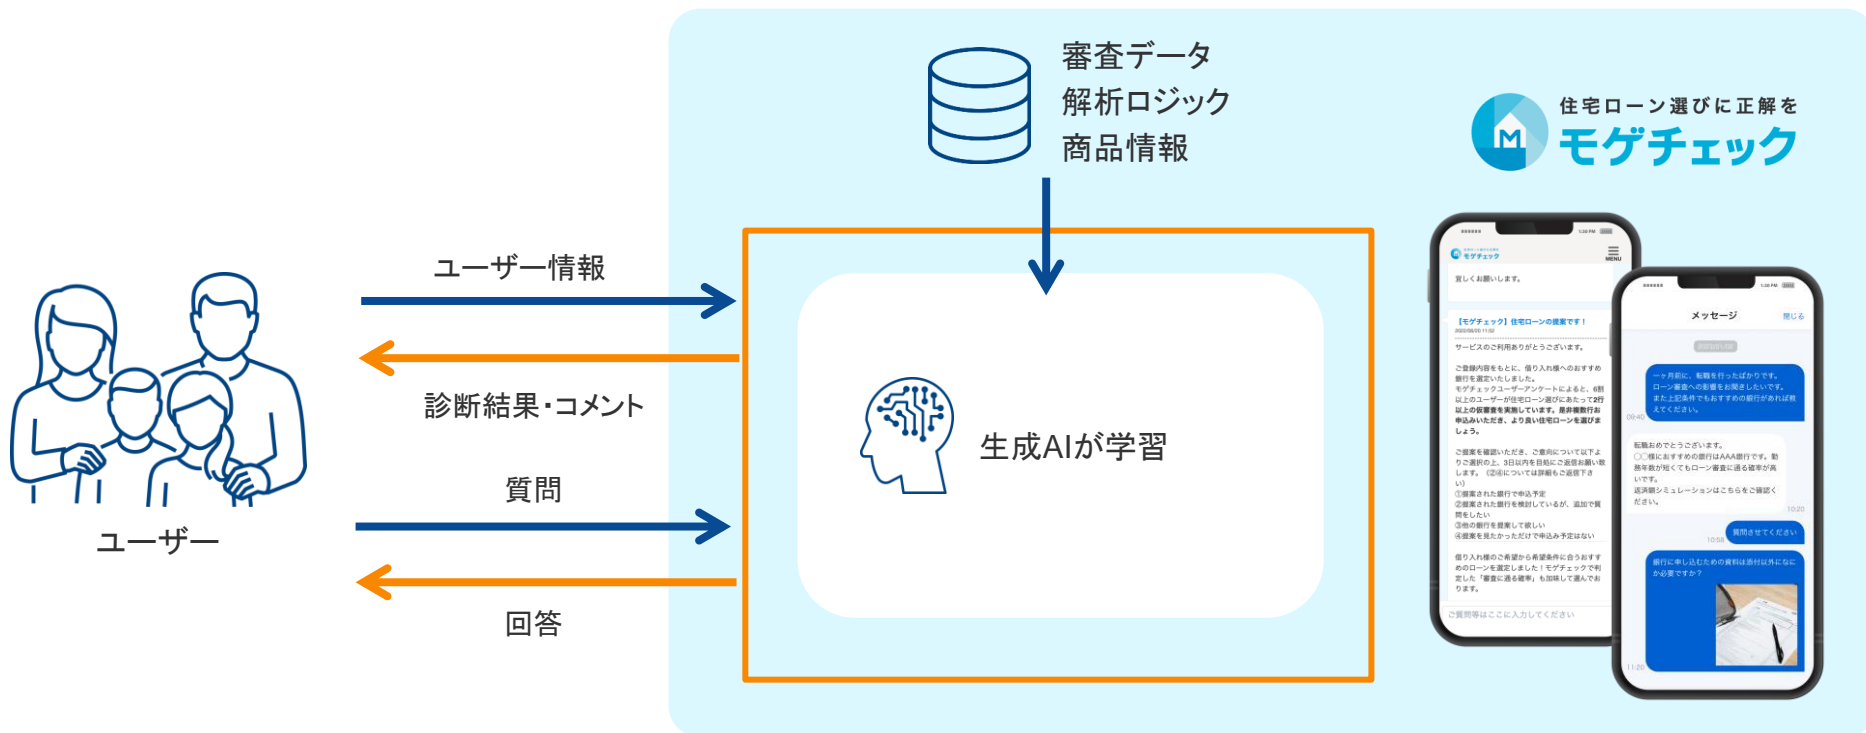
審査データ
解析ロジック
商品情報

住宅ローン選びに正解を
モゲチェック

ユーザー情報

診断結果・コメント

質問

回答

ユーザー

生成AIが学習

宜しくお願いします。

【モゲチェック】住宅ローンの提案です！

サービスのご利用ありがとうございます。

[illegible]

ご質問等はここに入力してください

メッセージ

閉じる

一ヶ月前に、転職を行ったばかりです。ローン審査への影響をお聞きしたいです。また上記条件でもおすすめの銀行があれば教えてください。

転職おめでとうございます。〇〇様におすすめの銀行はAAA銀行です。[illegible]

質問させてください

銀行に申し込むための資料は添付以外になにか必要ですか？